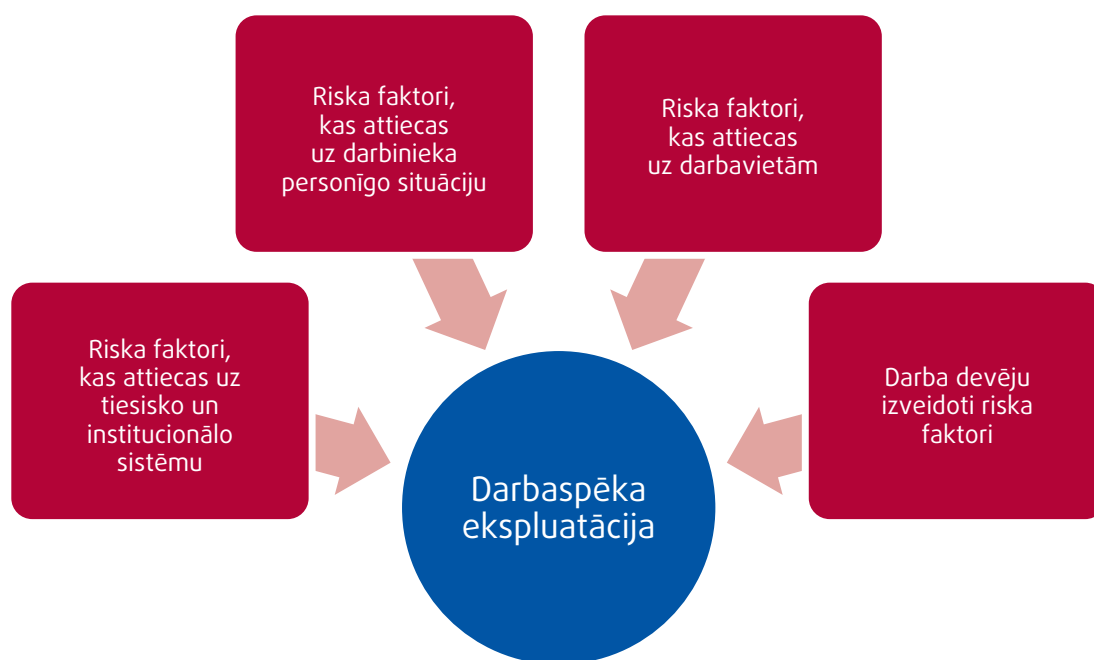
Riska faktori, kas attiecas uz darbinieka personīgo situāciju

Riska faktori, kas attiecas uz darbavietām

Riska faktori, kas attiecas uz tiesisko un institucionālo sistēmu

Darba devēju izveidoti riska faktori

Darbaspēka ekspluatācija